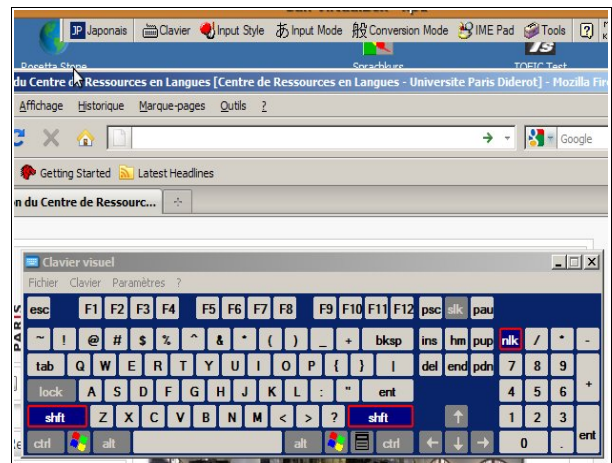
JP Japonais Clavier Input Style Input Mode Conversion Mode IME Pad Tools ?

Rosetta Stone Sprachkurs TOEIC Test

du Centre de Ressources en Langues [Centre de Ressources en Langues - Universite Paris Diderot] - Mozilla Fir

Affichage Historique Marque-pages Outils ?

Google

Getting Started Latest Headlines

n du Centre de Ressourc...

Clavier visuel

Fichier Clavier Paramètres ?

esc F1 F2 F3 F4 F5 F6 F7 F8 F9 F10 F11 F12 psc slk pau

~ ! @ # $ % ^ & * ( ) _ + bksp ins hm pup nlk / * -

tab Q W E R T Y U I O P { } | del end pdn 7 8 9 +

lock A S D F G H J K L : " ent 4 5 6

shft Z X C V B N M < > ? shft 1 2 3

ctrl alt alt ctrl 0 . ent

PARIS